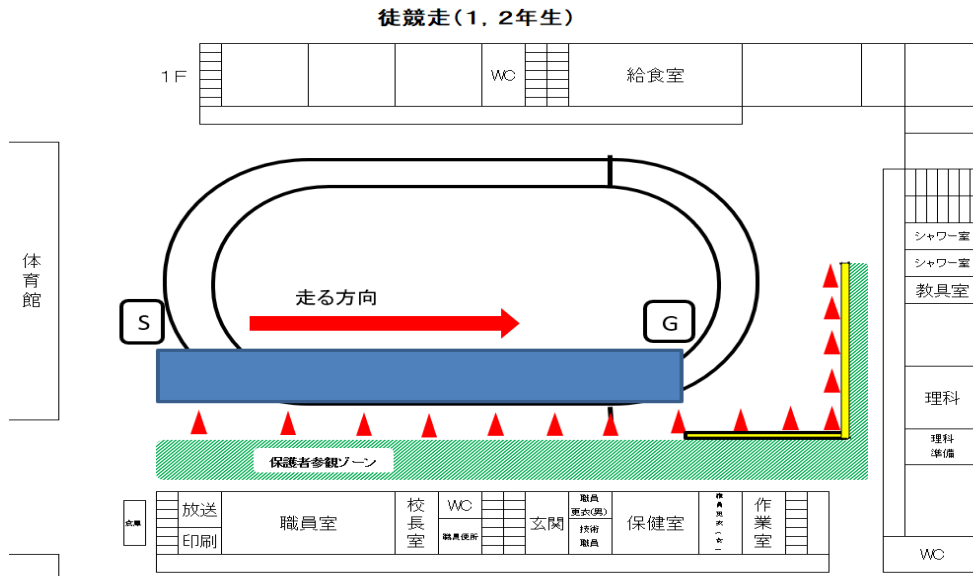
徒競走（1，2年生）

1F

WC

給食室

体育館

シャワー室

シャワー室

教具室

理科

理科準備

走る方向

S

G

保護者参観ゾーン

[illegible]

放送

印刷

職員室

校長室

WC

職員便所

玄関

職員更衣(男)

技術職員

保健室

職員更衣(女)

作業室

WC